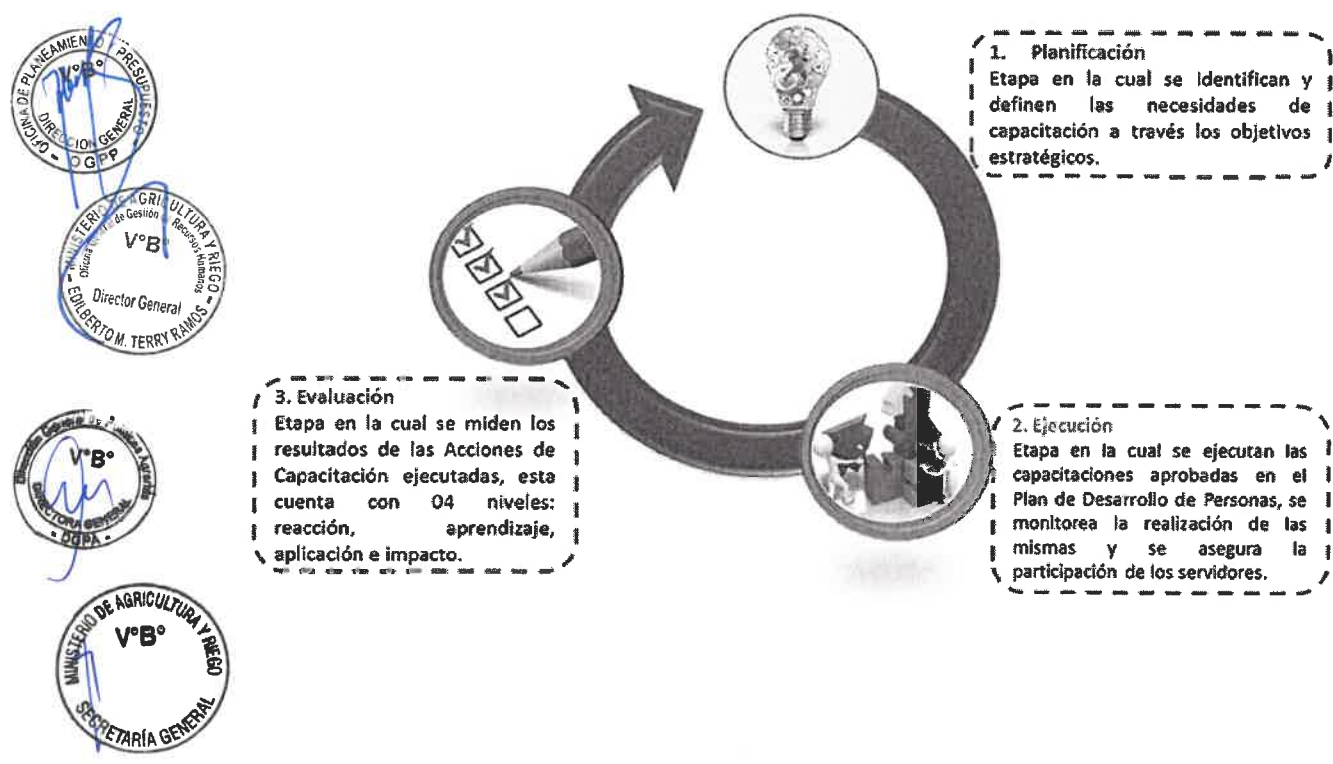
OFICINA DE PLANEAMIENTO Y PRESUPUESTO
V°B°
DIRECCIÓN GENERAL
OGPP

MINISTERIO DE AGRICULTURA Y RIEGO
Oficina General de Gestión de Recursos Humanos
V°B°
Director General
EDILBERTO M. TERRY RAMOS

Dirección General de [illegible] Agrarias
V°B°
DIRECTORA GENERAL
DGPA

MINISTERIO DE AGRICULTURA Y RIEGO
V°B°
SECRETARÍA GENERAL

1. Planificación
Etapa en la cual se identifican y definen las necesidades de capacitación a través los objetivos estratégicos.

2. Ejecución
Etapa en la cual se ejecutan las capacitaciones aprobadas en el Plan de Desarrollo de Personas, se monitorea la realización de las mismas y se asegura la participación de los servidores.

3. Evaluación
Etapa en la cual se miden los resultados de las Acciones de Capacitación ejecutadas, esta cuenta con 04 niveles: reacción, aprendizaje, aplicación e impacto.